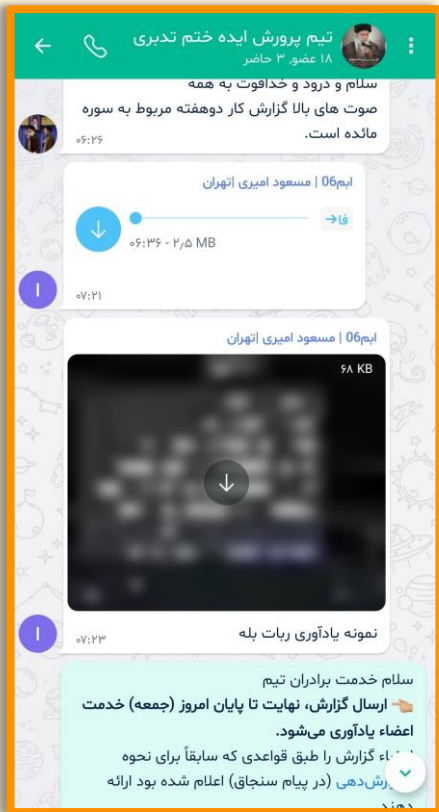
تیم پرورش ایده ختم تدبری
۱۸ عضو، ۳ حاضر

سلام و درود و خداقوت به همه
صوت های بالا گزارش کار دوهفته مربوط به سوره مائده است.
۰۶:۲۶

ایم06 | مسعود امیری |تهران
۰۶:۳۶ - ۲٫۵ MB
۰۷:۲۱

ایم06 | مسعود امیری |تهران
۶۸ KB
نمونه یادآوری ربات بله
۰۷:۲۳

سلام خدمت برادران تیم
👈🏼 ارسال گزارش، نهایت تا پایان امروز (جمعه) خدمت اعضاء یادآوری می‌شود.
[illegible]ضاء گزارش را طبق قواعدی که سابقاً برای نحوه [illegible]رش‌دهی (در پیام سنجاق) اعلام شده بود ارائه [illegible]